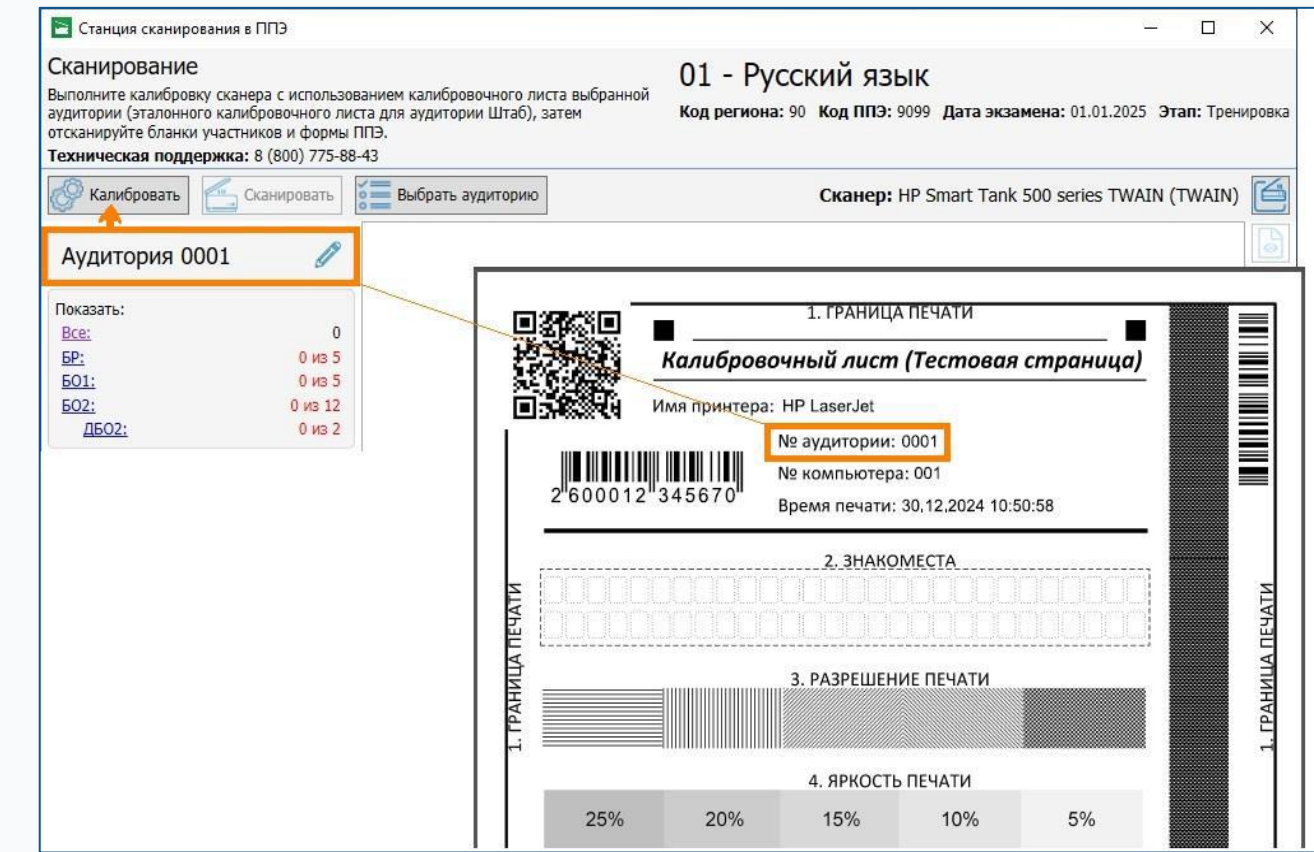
Станция сканирования в ППЭ

Сканирование
Выполните калибровку сканера с использованием калибровочного листа выбранной аудитории (эталонного калибровочного листа для аудитории Штаб), затем отсканируйте бланки участников и формы ППЭ.
Техническая поддержка: 8 (800) 775-88-43

01 - Русский язык
Код региона: 90 Код ППЭ: 9099 Дата экзамена: 01.01.2025 Этап: Тренировка

Калибровать
Сканировать
Выбрать аудиторию
Сканер: HP Smart Tank 500 series TWAIN (TWAIN)

Аудитория 0001

Показать:
| | |
|---|---|
| Все: | 0 |
| БР: | 0 из 5 |
| БО1: | 0 из 5 |
| БО2: | 0 из 12 |
| ДБО2: | 0 из 2 |

1. ГРАНИЦА ПЕЧАТИ
Калибровочный лист (Тестовая страница)
Имя принтера: HP LaserJet
№ аудитории: 0001
№ компьютера: 001
Время печати: 30.12.2024 10:50:58
2 600012 345670
2. ЗНАКОМЕСТА
1. ГРАНИЦА ПЕЧАТИ
3. РАЗРЕШЕНИЕ ПЕЧАТИ
1. ГРАНИЦА ПЕЧАТИ
4. ЯРКОСТЬ ПЕЧАТИ
| 25% | 20% | 15% | 10% | 5% |
|---|---|---|---|---|